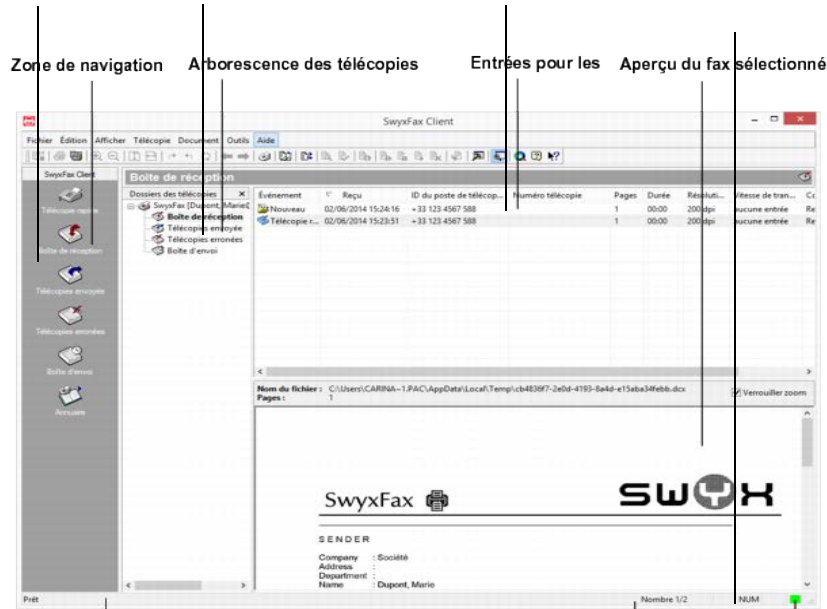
Zone de navigation
Arborescence des télécopies
Entrées pour les
Aperçu du fax sélectionné

SwyxFax Client

Fichier Édition Afficher Télécopie Document Outils Aide

SwyxFax Client
Télécopie rapide
Boîte de réception
Télécopies envoyée
Télécopies erronées
Boîte d'envoi
Annuaire

Boîte de réception

Dossiers des télécopies
SwyxFax [Dupont, Marie]
Boîte de réception
Télécopies envoyée
Télécopies erronées
Boîte d'envoi

| Événement | Reçu | ID du poste de télécop... | Numéro télécopie | Pages | Durée | Résoluti... | Vitesse de tran... | Co |
|---|---|---|---|---|---|---|---|---|
| Nouveau | 02/06/2014 15:24:16 | +33 123 4567 588 | | 1 | 00:00 | 200 dpi | aucune entrée | Re |
| Télécopie r... | 02/06/2014 15:23:51 | +33 123 4567 588 | | 1 | 00:00 | 200 dpi | aucune entrée | Re |

Nom du fichier : C:\Users\CARINA~1.PAC\AppData\Local\Temp\cb4836f7-2e0d-4193-8a4d-e15aba34febb.dcx
Pages : 1
Verrouiller zoom

SwyxFax
SWYX

SENDER

Company : Société
Address :
Department :
Name : Dupont, Marie

Prêt
Nombre 1/2
NUM